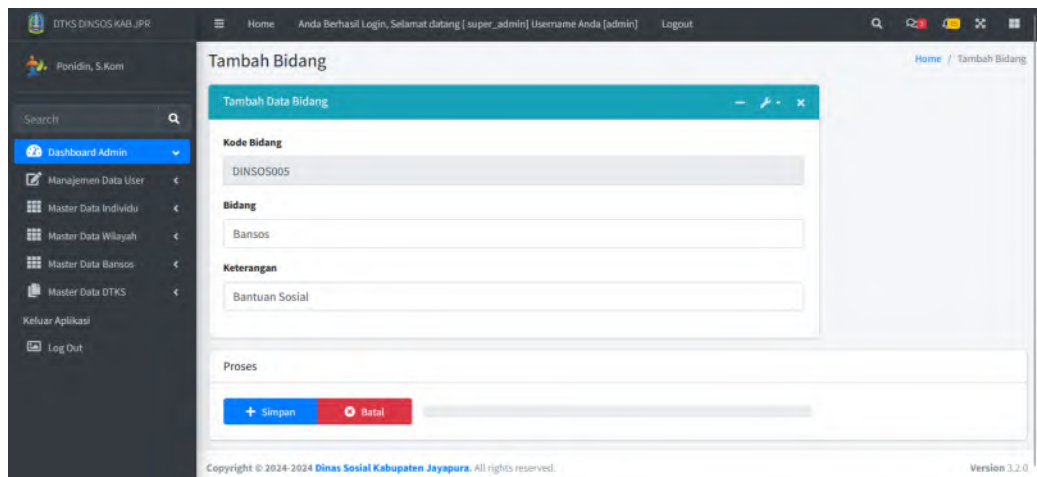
DTKS DINSOS KAB.JPR

Home Anda Berhasil Login, Selamat datang [ super_admin] Username Anda [admin] Logout

Ponidin, S.Kom

Search

Dashboard Admin
Manajemen Data User
Master Data Individu
Master Data Wilayah
Master Data Bansos
Master Data DTKS
Keluar Aplikasi
Log Out

Tambah Bidang

Home / Tambah Bidang

Tambah Data Bidang

Kode Bidang
DINSOS005

Bidang
Bansos

Keterangan
Bantuan Sosial

Proses

+ Simpan
Batal

Copyright © 2024-2024 Dinas Sosial Kabupaten Jayapura. All rights reserved.

Version 3.2.0